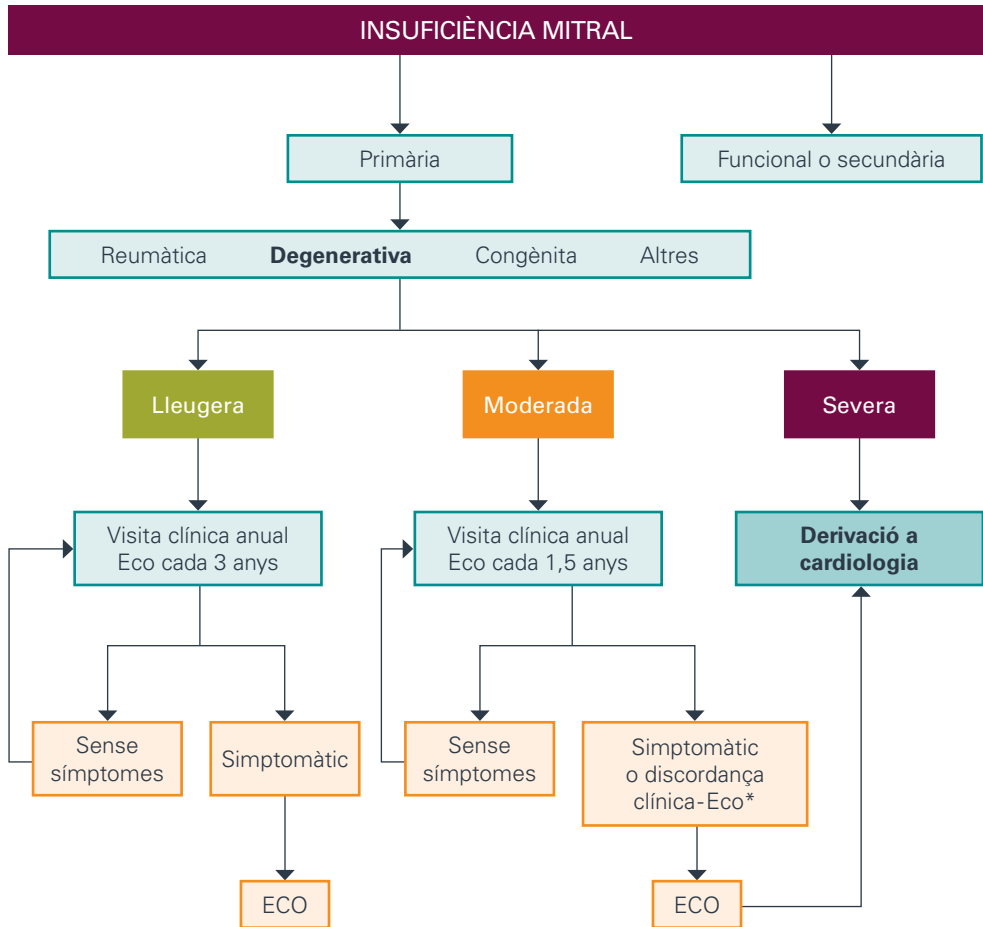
INSUFICIÈNCIA MITRAL

Primària

Funcional o secundària

Reumàtica **Degenerativa** Congènita Altres

Lleugera

Moderada

Severa

Visita clínica anual
Eco cada 3 anys

Visita clínica anual
Eco cada 1,5 anys

**Derivació a cardiologia**

Sense símptomes

Simptomàtic

Sense símptomes

Simptomàtic o discordança clínica-Eco*

ECO

ECO